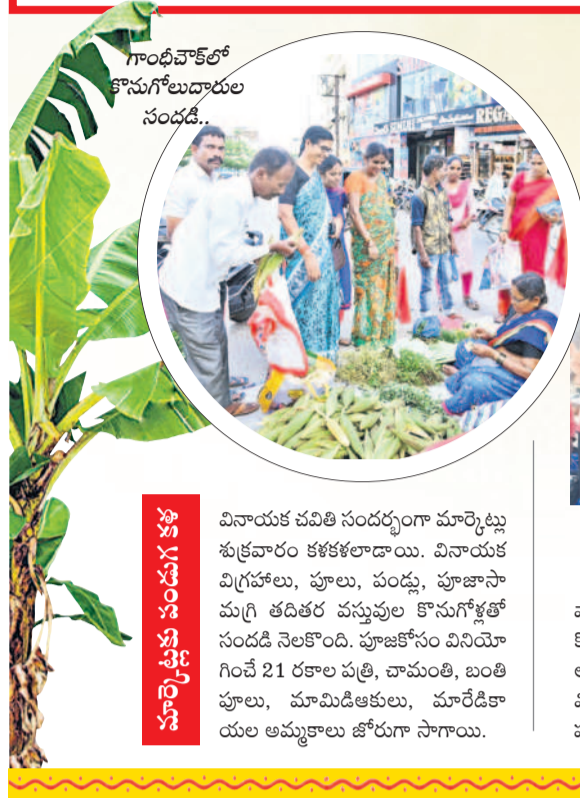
గాంధీచౌక్‌లో కొనుగోలుదారుల సందడి..

REGA

మార్కెట్లకు పండుగ కళ

వినాయక చవితి సందర్భంగా మార్కెట్లు శుక్రవారం కళకళలాడాయి. వినాయక విగ్రహాలు, పూలు, పండ్లు, పూజాసామగ్రి తదితర వస్తువుల కొనుగోళ్లతో సందడి నెలకొంది. పూజకోసం వినియోగించే 21 రకాల పత్రి, చామంతి, బంతి పూలు, మామిడిఆకులు, మారేడికాయల అమ్మకాలు జోరుగా సాగాయి.